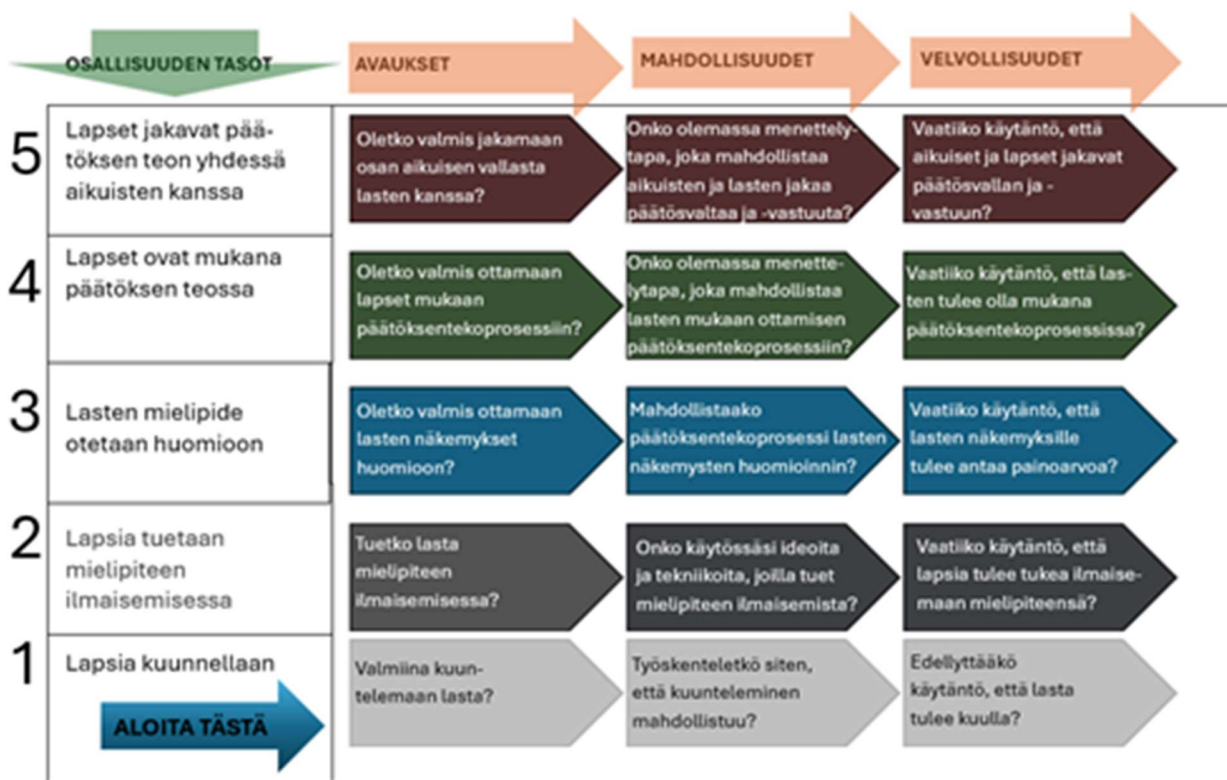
OSALLISUUDEN TASOT

AVAUKSET

MAHDOLLISUUDET

VELVOLLISUUDET

5

Lapset jakavat päätöksen teon yhdessä aikuisten kanssa

Oletko valmis jakamaan osan aikuisen vallasta lasten kanssa?

Onko olemassa menettelytapa, joka mahdollistaa aikuisten ja lasten jakaa päätösvaltaa ja -vastuuta?

Vaatiiko käytäntö, että aikuiset ja lapset jakavat päätösvallan ja -vastuun?

4

Lapset ovat mukana päätöksen teossa

Oletko valmis ottamaan lapset mukaan päätöksentekoprosessiin?

Onko olemassa menettelytapa, joka mahdollistaa lasten mukaan ottamisen päätöksentekoprosessiin?

Vaatiiko käytäntö, että lasten tulee olla mukana päätöksentekoprosessissa?

3

Lasten mielipide otetaan huomioon

Oletko valmis ottamaan lasten näkemykset huomioon?

Mahdollistaako päätöksentekoprosessi lasten näkemysten huomioinnin?

Vaatiiko käytäntö, että lasten näkemyksille tulee antaa painoarvoa?

2

Lapsia tuetaan mielipiteen ilmaisemisessa

Tuetko lasta mielipiteen ilmaisemisessa?

Onko käytössäsi ideoita ja tekniikoita, joilla tuet mielipiteen ilmaisemista?

Vaatiiko käytäntö, että lapsia tulee tukea ilmaisemaan mielipiteensä?

1

Lapsia kuunnellaan

ALOITA TÄSTÄ

Valmiina kuuntelemaan lasta?

Työskenteletkö siten, että kuunteleminen mahdollistuu?

Edellyttääkö käytäntö, että lasta tulee kuulla?